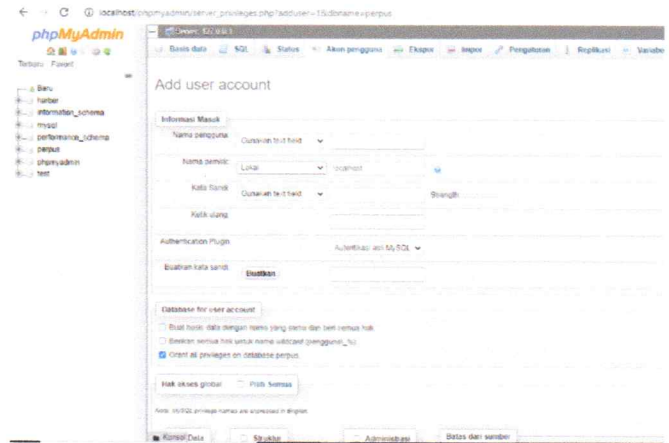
localhost/phpmyadmin/server_privileges.php?adduser=1&dbname=perpus

phpMyAdmin

Terbaru Favorit

Baru
harber
information_schema
mysql
performance_schema
perpus
phpmyadmin
test

Server: 127.0.0.1

Basis data SQL Status Akun pengguna Ekspor Impor Pengaturan Replikasi Variabe

Add user account

Informasi Masuk

Nama pengguna: Gunakan text field

Nama server: Lokal localhost

Kata Sandi: Gunakan text field Strength:

Ketik ulang:

Authentication Plugin: Autentikasi asli MySQL

Buatkan kata sandi: Buatkan

Database for user account

Buat basis data dengan nama yang sama dan beri semua hak

Berikan semua hak untuk nama wildcard (pengguna\_%)

Grant all privileges on database perpus

Hak akses global Pilih Semua

Note: MySQL privilege names are expressed in English

Konsol Data Struktur Administrasi Batas dari sumber